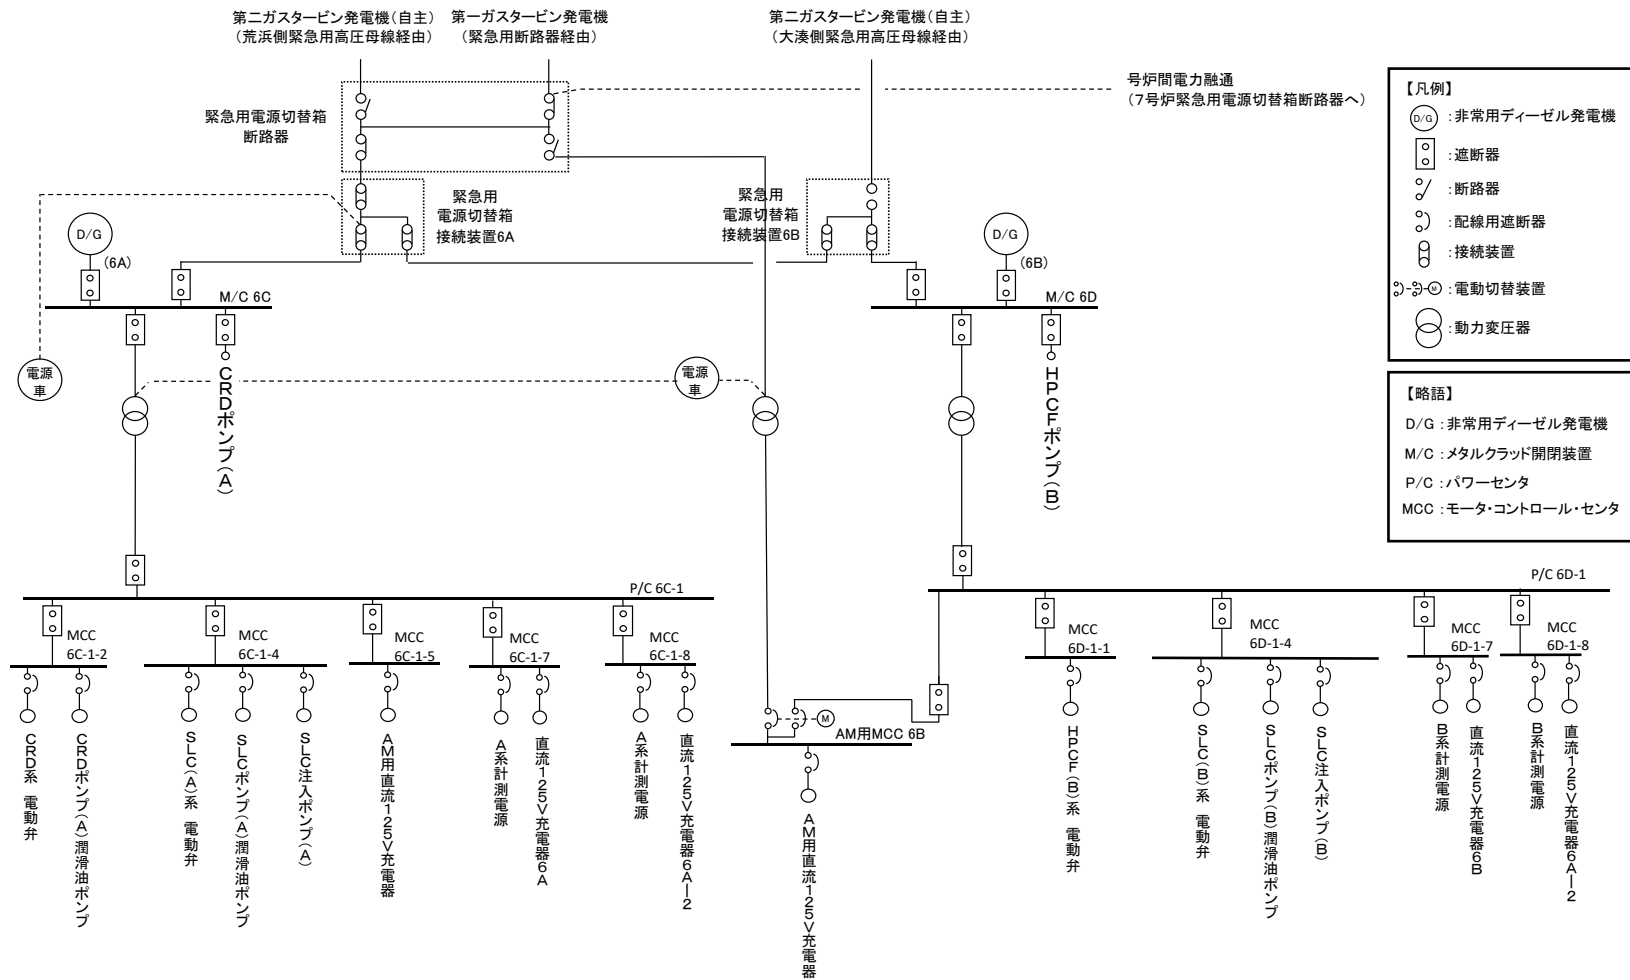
第二ガスタービン発電機(自主)
(荒浜側緊急用高圧母線経由)

第一ガスタービン発電機
(緊急用断路器経由)

第二ガスタービン発電機(自主)
(大湊側緊急用高圧母線経由)

号炉間電力融通
(7号炉緊急用電源切替箱断路器へ)

緊急用電源切替箱
断路器

緊急用
電源切替箱
接続装置6A

緊急用
電源切替箱
接続装置6B

D/G
(6A)

D/G
(6B)

M/C 6C

M/C 6D

電源車

電源車

CRDポンプ(A)

HPCFポンプ(B)

P/C 6C-1

P/C 6D-1

MCC
6C-1-2

MCC
6C-1-4

MCC
6C-1-5

MCC
6C-1-7

MCC
6C-1-8

AM用MCC 6B

MCC
6D-1-1

MCC
6D-1-4

MCC
6D-1-7

MCC
6D-1-8

CRD系 電動弁

CRDポンプ(A)潤滑油ポンプ

SLC(A)系 電動弁

SLCポンプ(A)潤滑油ポンプ

SLC注入ポンプ(A)

AM用直流125V充電器

A系計測電源

直流125V充電器6A

A系計測電源

直流125V充電器6A-2

AM用直流125V充電器

HPCF(B)系 電動弁

SLC(B)系 電動弁

SLCポンプ(B)潤滑油ポンプ

SLC注入ポンプ(B)

B系計測電源

直流125V充電器6B

B系計測電源

直流125V充電器6A-2

【凡例】
D/G :非常用ディーゼル発電機
:遮断器
:断路器
:配線用遮断器
:接続装置
M :電動切替装置
:動力変圧器

【略語】
D/G :非常用ディーゼル発電機
M/C :メタルクラッド開閉装置
P/C :パワーセンタ
MCC :モータ・コントロール・センタ